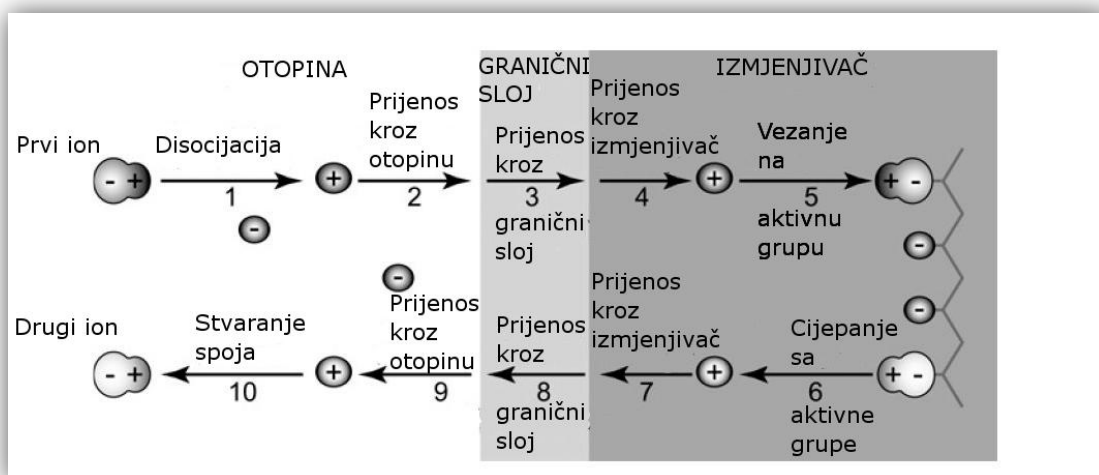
OTOPINA

GRANIČNI SLOJ

IZMJENJIVAČ

Prvi ion

- +

Disocijacija

1

+

-

Prijenos kroz otopinu

2

Prijenos kroz granični sloj

3

Prijenos kroz izmjenjivač

4

+

Vezanje na aktivnu grupu

5

+ -

-

-

-

Drugi ion

- +

Stvaranje spoja

10

+

Prijenos kroz otopinu

9

Prijenos kroz granični sloj

8

Prijenos kroz izmjenjivač

7

+

Cijepanje sa aktivne grupe

6

+ -